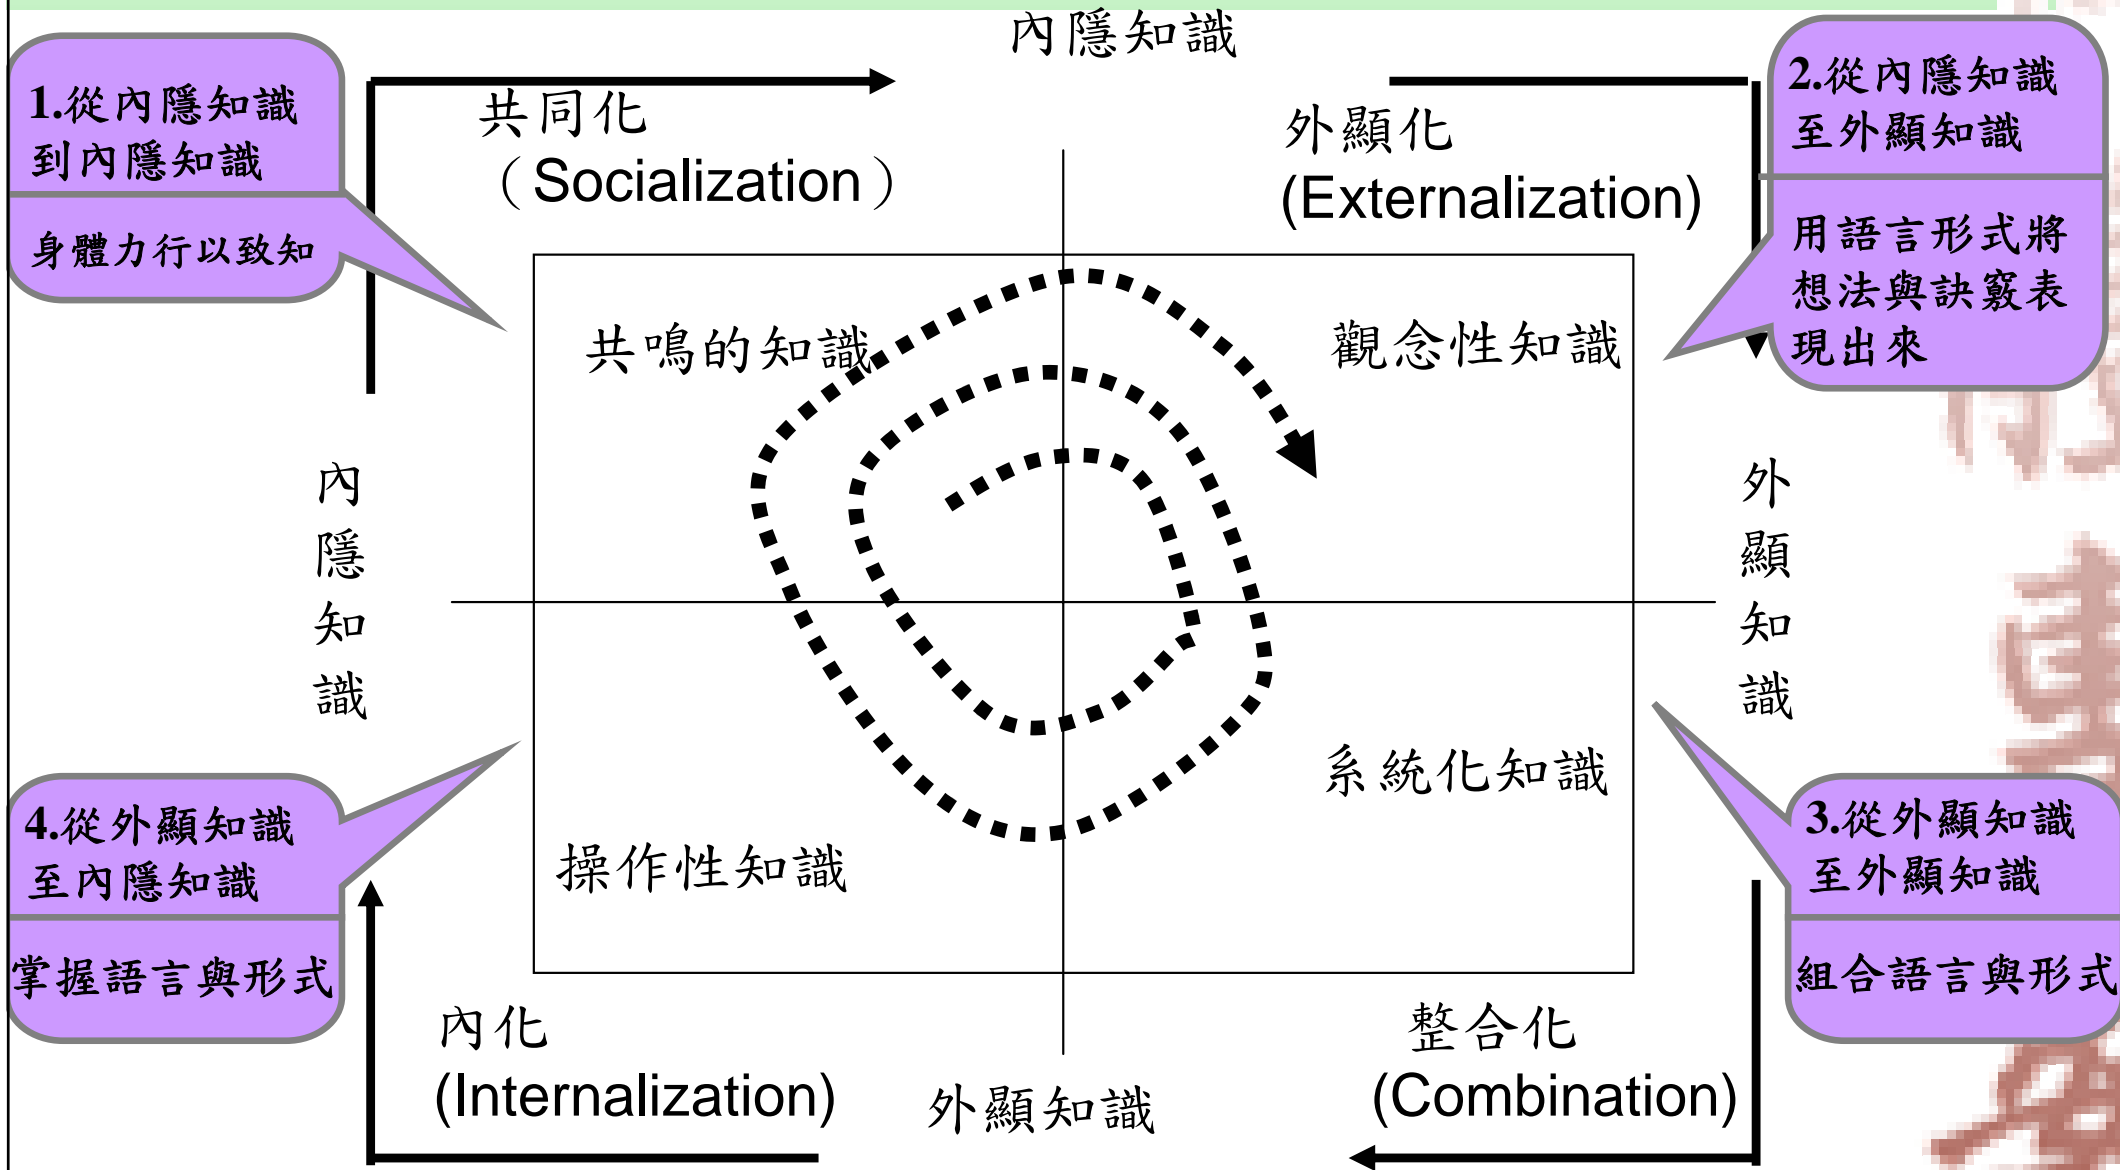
內隱知識

1.從內隱知識到內隱知識

身體力行以致知

共同化
(Socialization)

外顯化
(Externalization)

2.從內隱知識至外顯知識

用語言形式將想法與訣竅表現出來

共鳴的知識

觀念性知識

內隱知識

外顯知識

系統化知識

操作性知識

4.從外顯知識至內隱知識

掌握語言與形式

3.從外顯知識至外顯知識

組合語言與形式

內化
(Internalization)

外顯知識

整合化
(Combination)